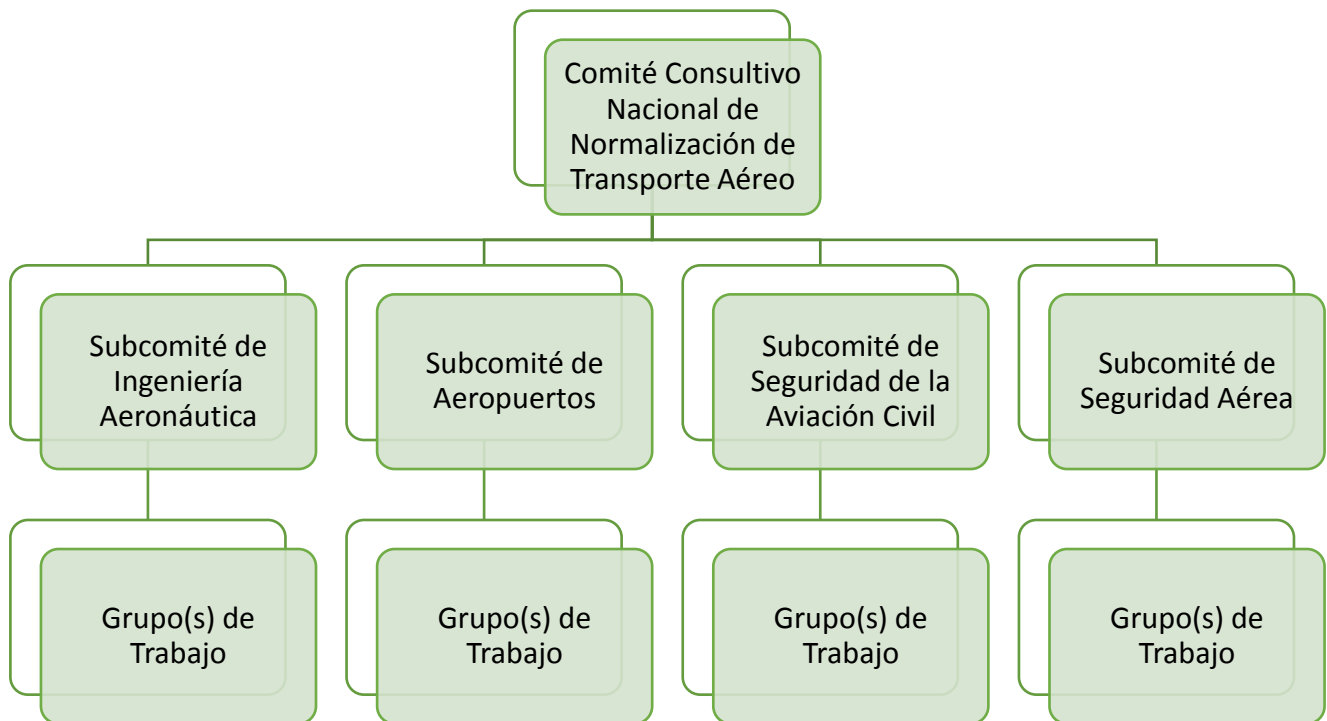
Comité Consultivo Nacional de Normalización de Transporte Aéreo

Subcomité de Ingeniería Aeronáutica

Subcomité de Aeropuertos

Subcomité de Seguridad de la Aviación Civil

Subcomité de Seguridad Aérea

Grupo(s) de Trabajo

Grupo(s) de Trabajo

Grupo(s) de Trabajo

Grupo(s) de Trabajo